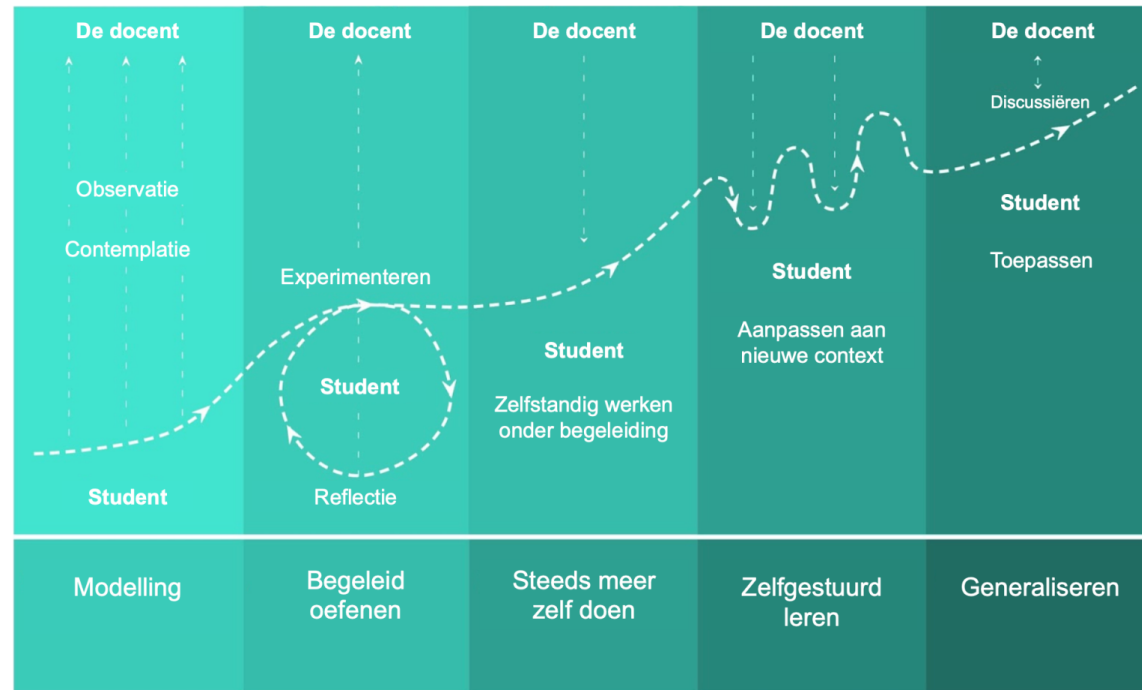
De docent

Observatie

Contemplatie

Student

De docent

Experimenteren

Student

Reflectie

De docent

Student

Zelfstandig werken onder begeleiding

De docent

Student

Aanpassen aan nieuwe context

De docent

Discussiëren

Student

Toepassen

Modelling

Begeleid oefenen

Steeds meer zelf doen

Zelfgestuurd leren

Generaliseren